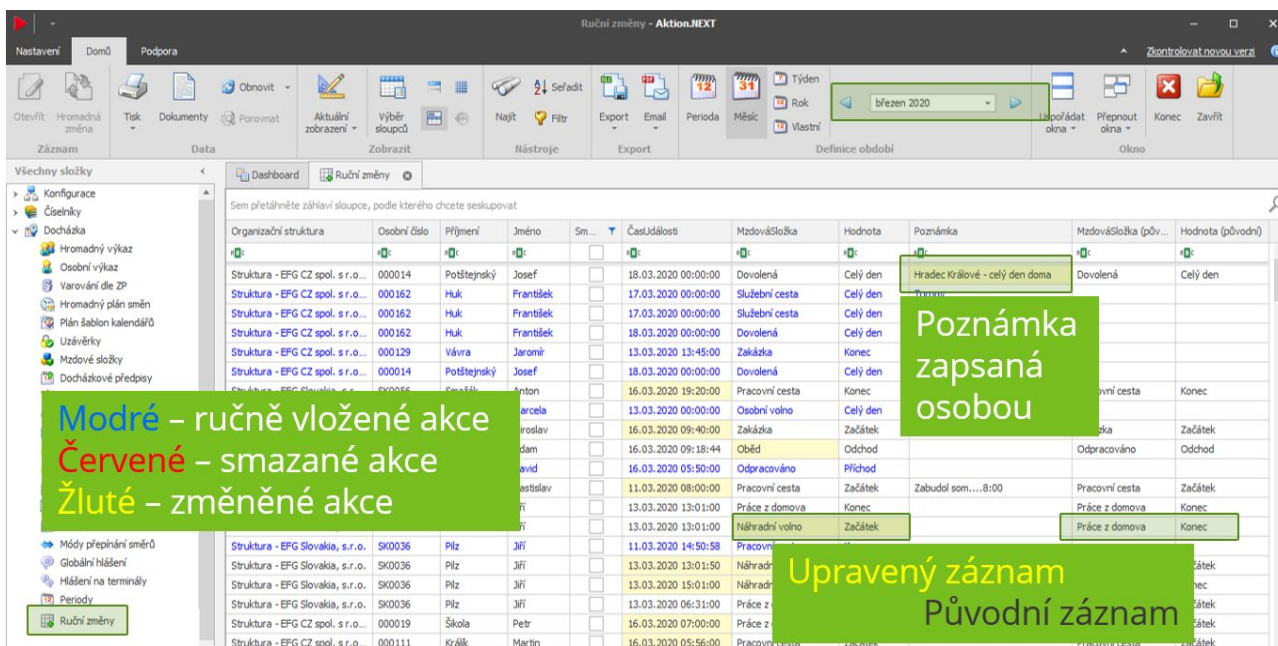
Ruční změny - Aktion.NEXT

Nastavení Domů Podpora

Zkontrolovat novou verzi

Otevřít Hromadná změna Tisk Dokumenty Obnovit Porovnat Aktuální zobrazení Výběr sloupců Najít Seřadit Filtr Export Email Perioda Měsíc Týden Rok Vlastní březen 2020 Uspořádat okna Přepnout okna Konec Zavřít

Záznam Data Zobrazit Nástroje Export Definice období Okno

Všechny složky

Konfigurace
Číselníky
Docházka
Hromadný výkaz
Osobní výkaz
Varování dle ZP
Hromadný plán směn
Plán šablon kalendářů
Uzávěrky
Mzdové složky
Docházkové předpisy
Módy přepínání směrů
Globální hlášení
Hlášení na terminály
Periody
Ruční změny

Dashboard Ruční změny

Sem přetáhněte záhlaví sloupce, podle kterého chcete seskupovat

| Organizační struktura | Osobní číslo | Příjmení | Jméno | Sm... | ČasUdálosti | MzdováSložka | Hodnota | Poznámka | MzdováSložka (pův... | Hodnota (původní) |
|---|---|---|---|---|---|---|---|---|---|---|
| Struktura - EFG CZ spol. s r.o... | 000014 | Potštejnský | Josef | | 18.03.2020 00:00:00 | Dovolená | Celý den | Hradec Králové - celý den doma | Dovolená | Celý den |
| Struktura - EFG CZ spol. s r.o... | 000162 | Huk | František | | 17.03.2020 00:00:00 | Služební cesta | Celý den | Tomas | | |
| Struktura - EFG CZ spol. s r.o... | 000162 | Huk | František | | 17.03.2020 00:00:00 | Služební cesta | Celý den | | | |
| Struktura - EFG CZ spol. s r.o... | 000162 | Huk | František | | 18.03.2020 00:00:00 | Dovolená | Celý den | | | |
| Struktura - EFG CZ spol. s r.o... | 000129 | Vávra | Jaromír | | 13.03.2020 13:45:00 | Zakázka | Konec | | | |
| Struktura - EFG CZ spol. s r.o... | 000014 | Potštejnský | Josef | | 18.03.2020 00:00:00 | Dovolená | Celý den | | | |
| Struktura - EFG Slovakia, s.r... | SK0056 | Smažák | Anton | | 16.03.2020 19:20:00 | Pracovní cesta | Konec | | Pracovní cesta | Konec |
| | | | Marcela | | 13.03.2020 00:00:00 | Osobní volno | Celý den | | | |
| | | | Miroslav | | 16.03.2020 09:40:00 | Zakázka | Začátek | | Zakázka | Začátek |
| | | | Adam | | 16.03.2020 09:18:44 | Oběd | Odchod | | Odpracováno | Odchod |
| | | | David | | 16.03.2020 05:50:00 | Odpracováno | Příchod | | | |
| | | | Rastislav | | 11.03.2020 08:00:00 | Pracovní cesta | Začátek | Zabudol som....8:00 | Pracovní cesta | Začátek |
| | | | Jiří | | 13.03.2020 13:01:00 | Práce z domova | Konec | | Práce z domova | Konec |
| | | | Jiří | | 13.03.2020 13:01:00 | Náhradní volno | Začátek | | Práce z domova | Konec |
| Struktura - EFG Slovakia, s.r.o. | SK0036 | Pilz | Jiří | | 11.03.2020 14:50:58 | Pracovní | | | | |
| Struktura - EFG Slovakia, s.r.o. | SK0036 | Pilz | Jiří | | 13.03.2020 13:01:50 | Náhradn | | | | Začátek |
| Struktura - EFG Slovakia, s.r.o. | SK0036 | Pilz | Jiří | | 13.03.2020 15:01:00 | Náhradn | | | | Konec |
| Struktura - EFG Slovakia, s.r.o. | SK0036 | Pilz | Jiří | | 13.03.2020 06:31:00 | Práce z | | | | Začátek |
| Struktura - EFG CZ spol. s r.o... | 000019 | Škola | Petr | | 16.03.2020 07:00:00 | Práce z | | | | Začátek |
| Struktura - EFG CZ spol. s r.o... | 000111 | Králík | Martin | | 16.03.2020 05:56:00 | Pracovní cesta | | | | Začátek |

Poznámka zapsaná osobou

Modré – ručně vložené akce
Červené – smazané akce
Žluté – změněné akce

Upravený záznam
Původní záznam